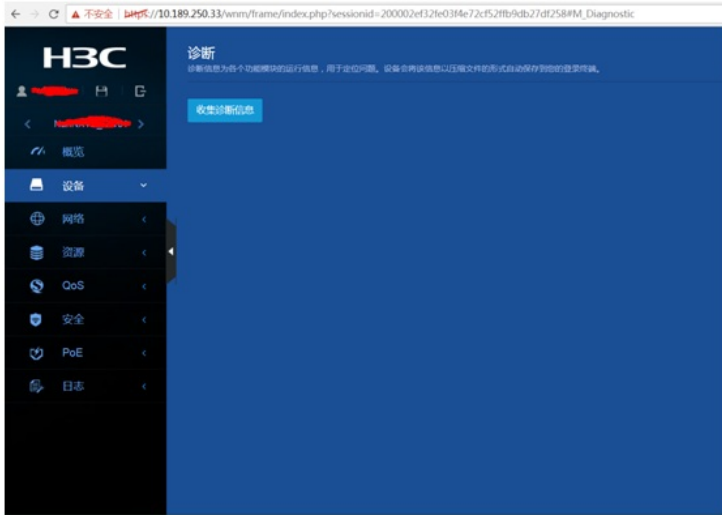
不安全 | https://10.189.250.33/wnm/frame/index.php?sessionid=200002ef32fe03f4e72cf52ffb9db27df258#M_Diagnostic

H3C

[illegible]

< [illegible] >

概览

设备

网络

资源

QoS

安全

PoE

日志

诊断

诊断信息为各个功能模块的运行信息，用于定位问题。设备会将该信息以压缩文件的形式自动保存到您的登录终端。

收集诊断信息